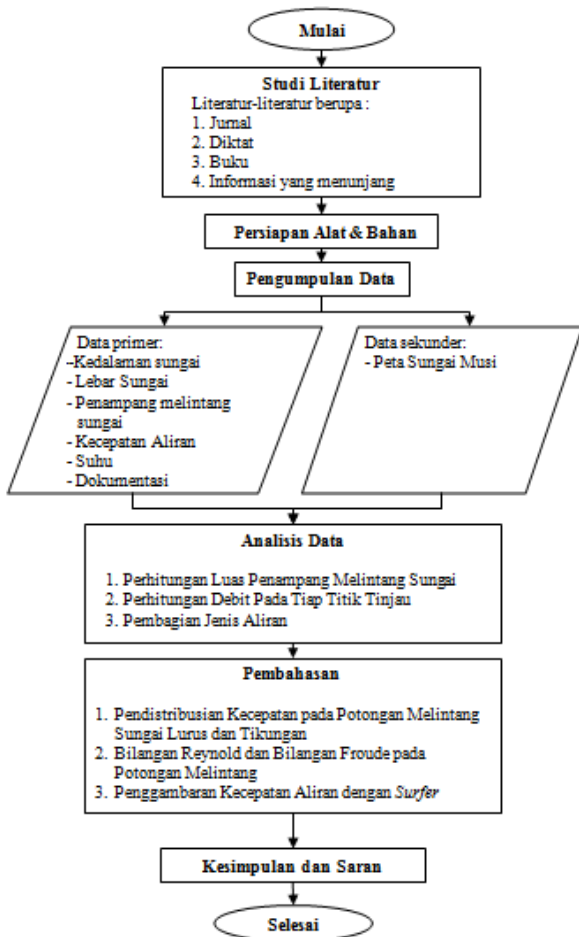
Mulai

Studi Literatur

Literatur-literatur berupa :

1. Jurnal
2. Diktat
3. Buku
4. Informasi yang menunjang

Persiapan Alat & Bahan

Pengumpulan Data

Data primer:
-Kedalaman sungai
- Lebar Sungai
- Penampang melintang sungai
- Kecepatan Aliran
- Suhu
- Dokumentasi

Data sekunder:
- Peta Sungai Musi

Analisis Data

1. Perhitungan Luas Penampang Melintang Sungai
2. Perhitungan Debit Pada Tiap Titik Tinjau
3. Pembagian Jenis Aliran

Pembahasan

1. Pendistribusian Kecepatan pada Potongan Melintang Sungai Lurus dan Tikungan
2. Bilangan Reynold dan Bilangan Froude pada Potongan Melintang
3. Penggambaran Kecepatan Aliran dengan Surfer

Kesimpulan dan Saran

Selesai